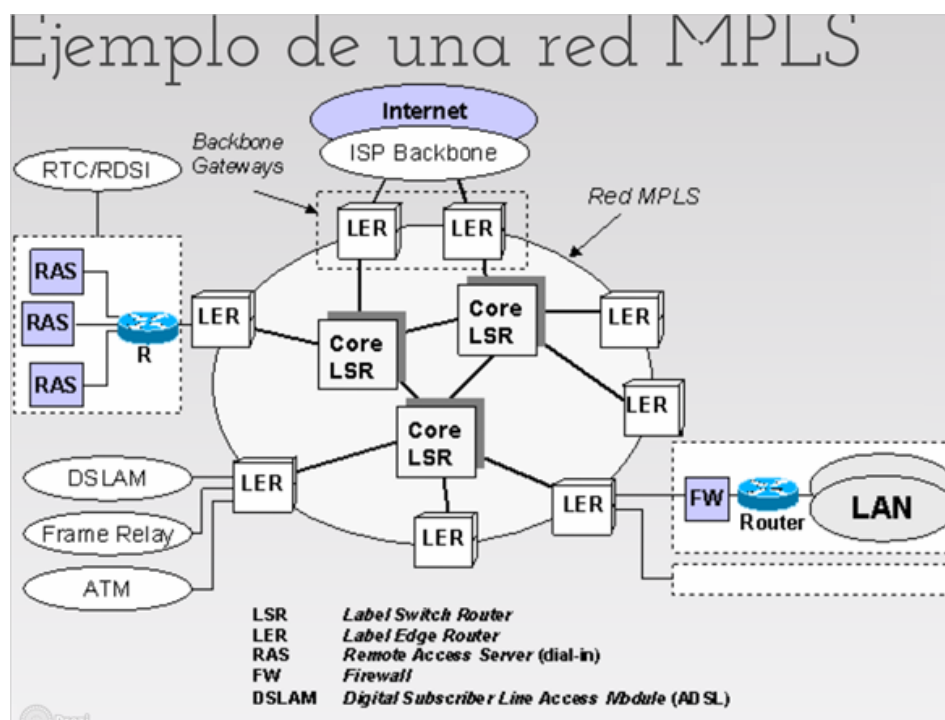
Ejemplo de una red MPLS

Internet
ISP Backbone
Backbone Gateways
RTC/RDSI
Red MPLS
LER
LER
RAS
RAS
RAS
R
LER
Core LSR
Core LSR
LER
LER
Core LSR
DSLAM
LER
LER
FW
Router
LAN
Frame Relay
LER
ATM

| | |
|---|---|
| LSR | Label Switch Router |
| LER | Label Edge Router |
| RAS | Remote Access Server (dial-in) |
| FW | Firewall |
| DSLAM | Digital Subscriber Line Access Module (ADSL) |